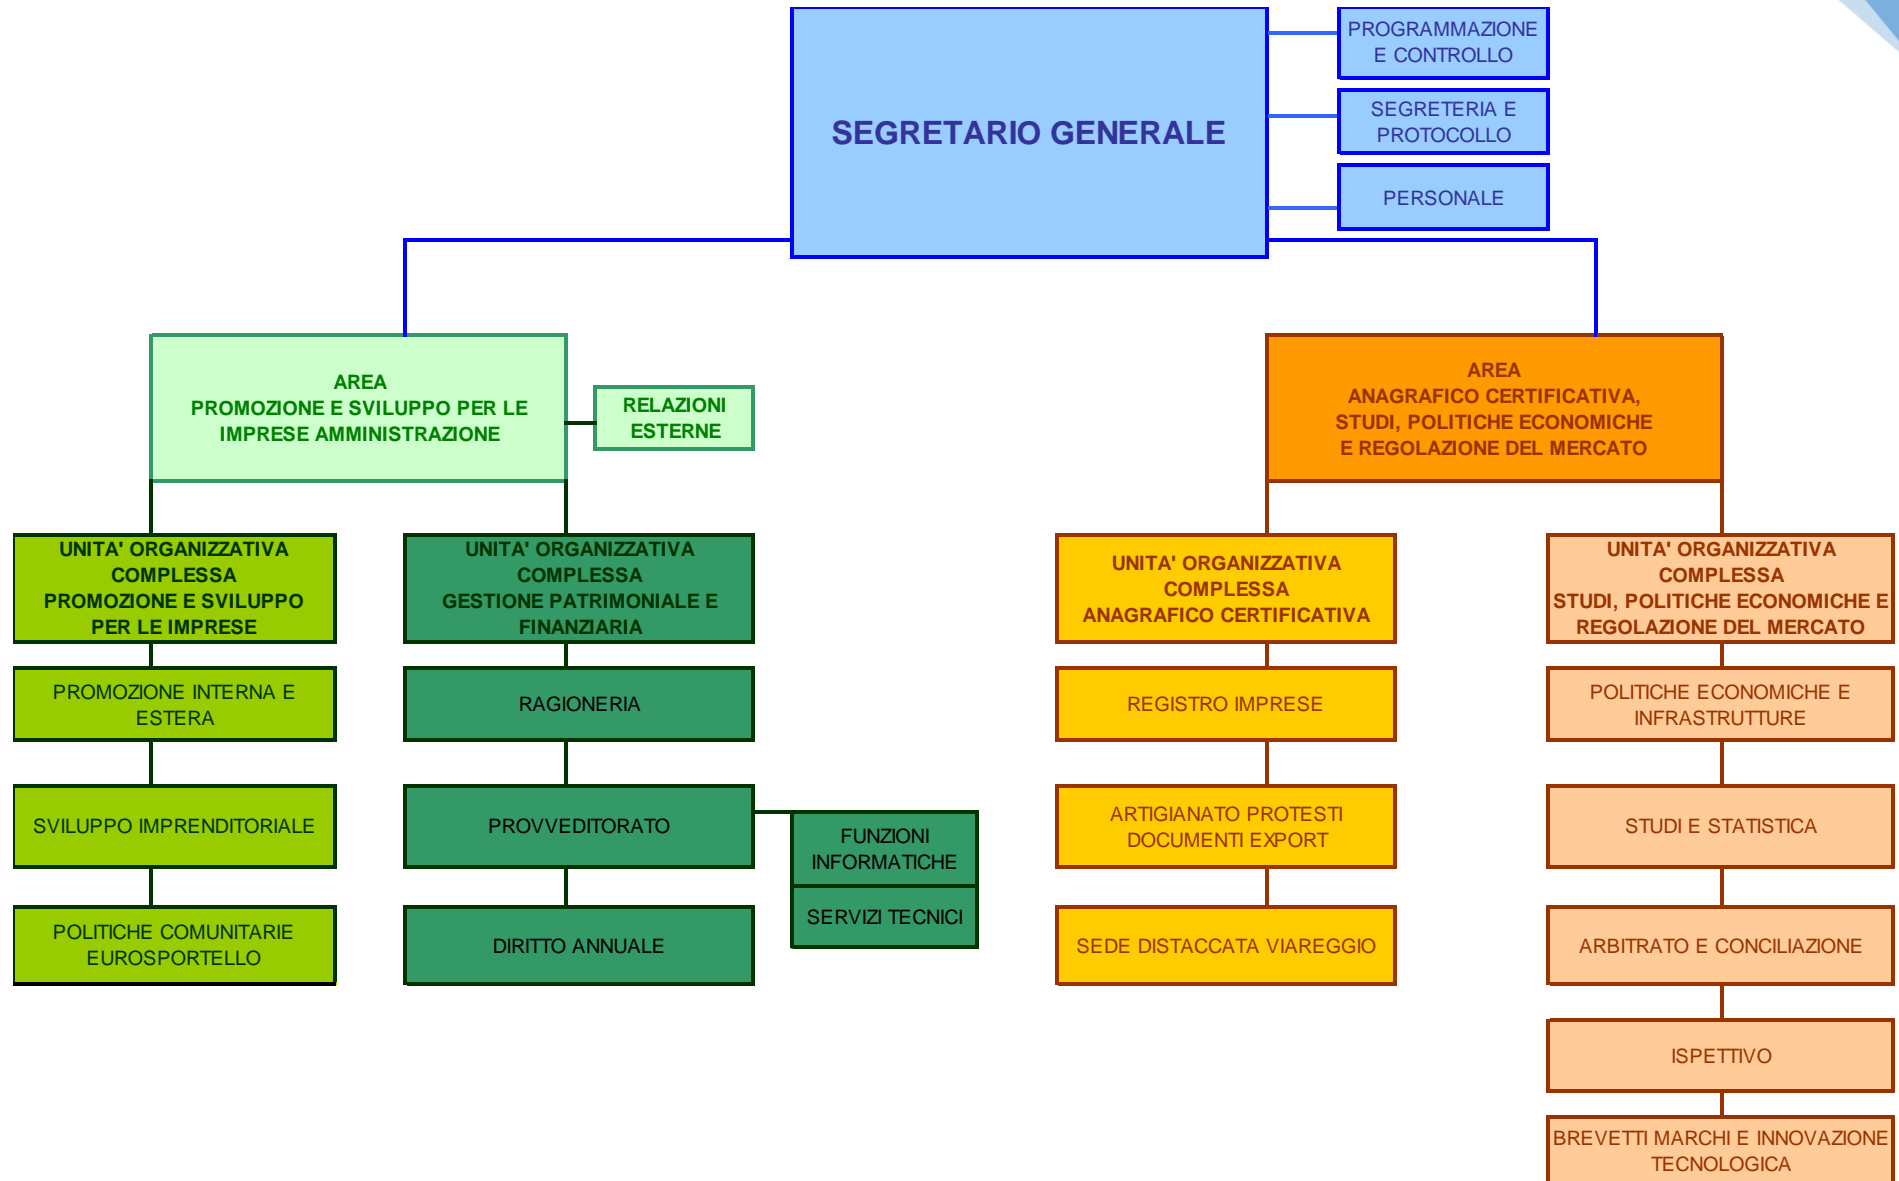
SEGRETARIO GENERALE

PROGRAMMAZIONE E CONTROLLO

SEGRETERIA E PROTOCOLLO

PERSONALE

AREA PROMOZIONE E SVILUPPO PER LE IMPRESE AMMINISTRAZIONE

RELAZIONI ESTERNE

UNITA' ORGANIZZATIVA COMPLESSA PROMOZIONE E SVILUPPO PER LE IMPRESE

PROMOZIONE INTERNA E ESTERA

SVILUPPO IMPRENDITORIALE

POLITICHE COMUNITARIE EUROSPORTELLO

UNITA' ORGANIZZATIVA COMPLESSA GESTIONE PATRIMONIALE E FINANZIARIA

RAGIONERIA

PROVVEDITORATO

DIRITTO ANNUALE

FUNZIONI INFORMATICHE

SERVIZI TECNICI

AREA ANAGRAFICO CERTIFICATIVA, STUDI, POLITICHE ECONOMICHE E REGOLAZIONE DEL MERCATO

UNITA' ORGANIZZATIVA COMPLESSA ANAGRAFICO CERTIFICATIVA

REGISTRO IMPRESE

ARTIGIANATO PROTESTI DOCUMENTI EXPORT

SEDE DISTACCATA VIAREGGIO

UNITA' ORGANIZZATIVA COMPLESSA STUDI, POLITICHE ECONOMICHE E REGOLAZIONE DEL MERCATO

POLITICHE ECONOMICHE E INFRASTRUTTURE

STUDI E STATISTICA

ARBITRATO E CONCILIAZIONE

ISPETTIVO

BREVETTI MARCHI E INNOVAZIONE TECNOLOGICA